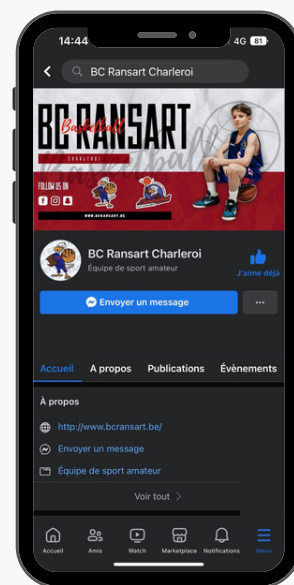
14:44

4G 81

BC Ransart Charleroi

BC RANSART

Basketball

CHARLEROI

FOLLOW US ON

WWW.BCRANSART.BE

BC Ransart Charleroi

Équipe de sport amateur

J'aime déjà

Envoyer un message

...

Accueil

A propos

Publications

Évènements

À propos

http://www.bcransart.be/

Envoyer un message

Équipe de sport amateur

Voir tout

Accueil

Amis

Watch

Marketplace

Notifications

Menu